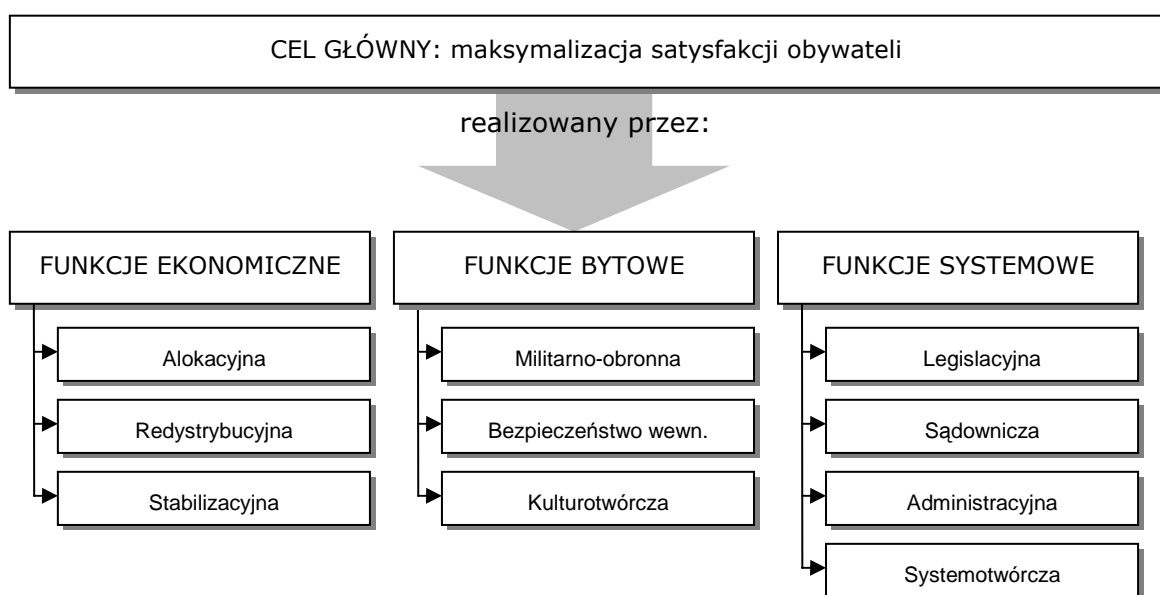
CEL GŁÓWNY: maksymalizacja satysfakcji obywateli

realizowany przez:

FUNKCJE EKONOMICZNE

Alokacyjna

Redystrybucyjna

Stabilizacyjna

FUNKCJE BYTOWE

Militarno-obronna

Bezpieczeństwo wewn.

Kulturotwórcza

FUNKCJE SYSTEMOWE

Legislacyjna

Sądownicza

Administracyjna

Systemotwórcza